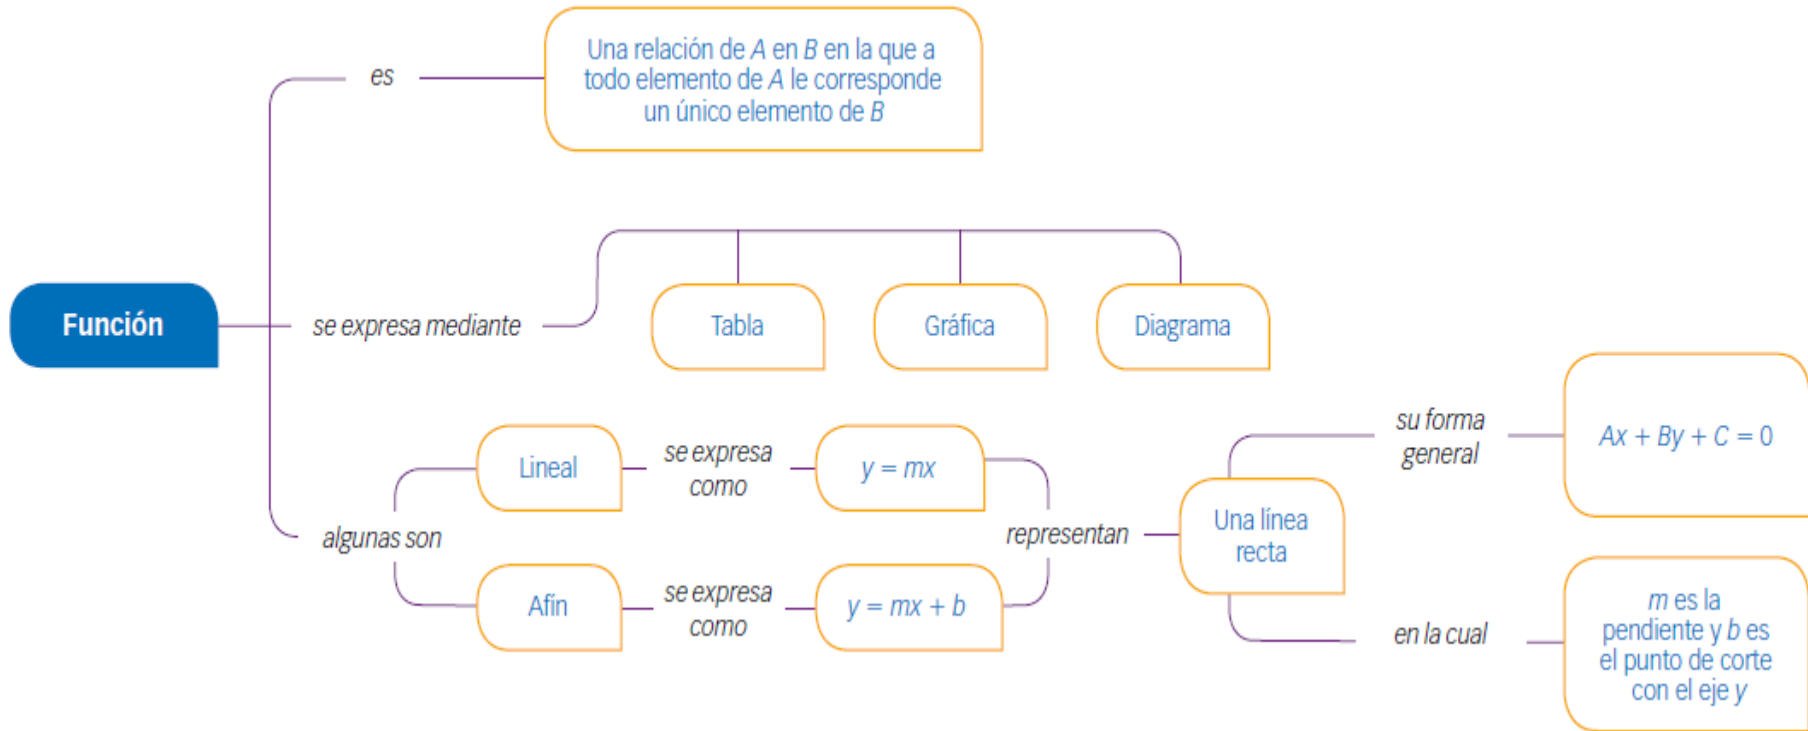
Función

es

Una relación de $A$ en $B$ en la que a todo elemento de $A$ le corresponde un único elemento de $B$

se expresa mediante

Tabla

Gráfica

Diagrama

algunas son

Lineal

se expresa como

$y = mx$

Afín

se expresa como

$y = mx + b$

representan

Una línea recta

su forma general

$Ax + By + C = 0$

en la cual

$m$ es la pendiente y $b$ es el punto de corte con el eje $y$